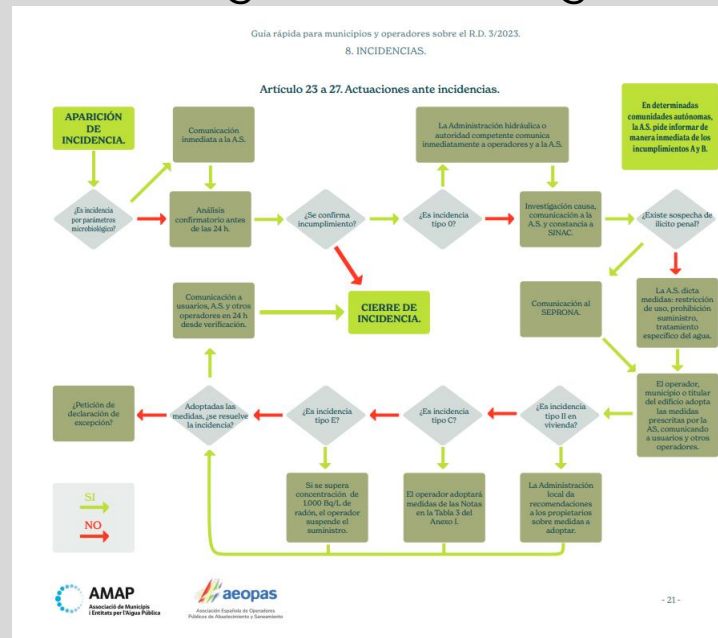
Guía rápida para municipios y operadores sobre el R.D. 3/2023.
8. INCIDENCIAS.

Artículo 23 a 27. Actuaciones ante incidencias.

APARICIÓN DE INCIDENCIA.

¿Es incidencia por parámetros microbiológico?

Comunicación inmediata a la A.S.

Análisis confirmatorio antes de las 24 h.

¿Se confirma incumplimiento?

¿Es incidencia tipo 0?

La Administración hidráulica o autoridad competente comunica inmediatamente a operadores y a la A.S.

Investigación causa, comunicación a la A.S. y constancia a SINAC.

¿Existe sospecha de ilícito penal?

En determinadas comunidades autónomas, la A.S. pide informar de manera inmediata de los incumplimientos A y B.

CIERRE DE INCIDENCIA.

Comunicación a usuarios, A.S. y otros operadores en 24 h desde verificación.

Comunicación al SEPRONA.

La A.S. dicta medidas: restricción de uso, prohibición suministro, tratamiento específico del agua.

El operador, municipio o titular del edificio adopta las medidas prescritas por la AS, comunicando a usuarios y otros operadores.

¿Petición de declaración de excepción?

Adoptadas las medidas, ¿se resuelve la incidencia?

¿Es incidencia tipo E?

¿Es incidencia tipo C?

¿Es incidencia tipo II en vivienda?

Si se supera concentración de 1000 Bq/L de radón, el operador suspende el suministro.

El operador adoptará medidas de las Notas en la Tabla 3 del Anexo I.

La Administración local da recomendaciones a los propietarios sobre medidas a adoptar.

SI
NO

AMAP
Associació de Municipis i Entitats per l'Aigua Pública

aeopas
Asociación Española de Operadores Públicos de Abastecimiento y Saneamiento

- 21 -